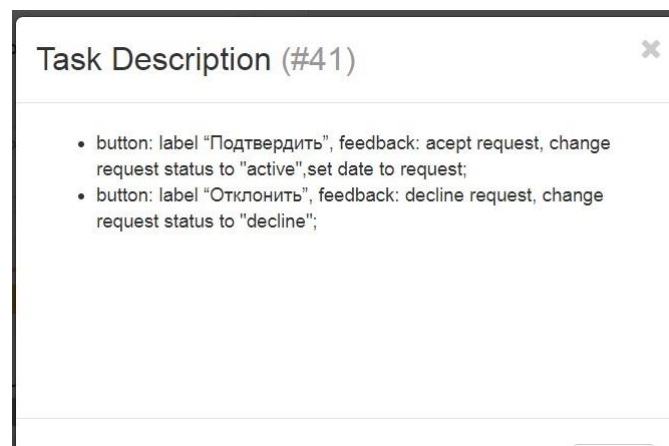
Task Description (#41)

×

- button: label “Подтвердить”, feedback: acept request, change request status to "active",set date to request;
- button: label “Отклонить”, feedback: decline request, change request status to "decline";